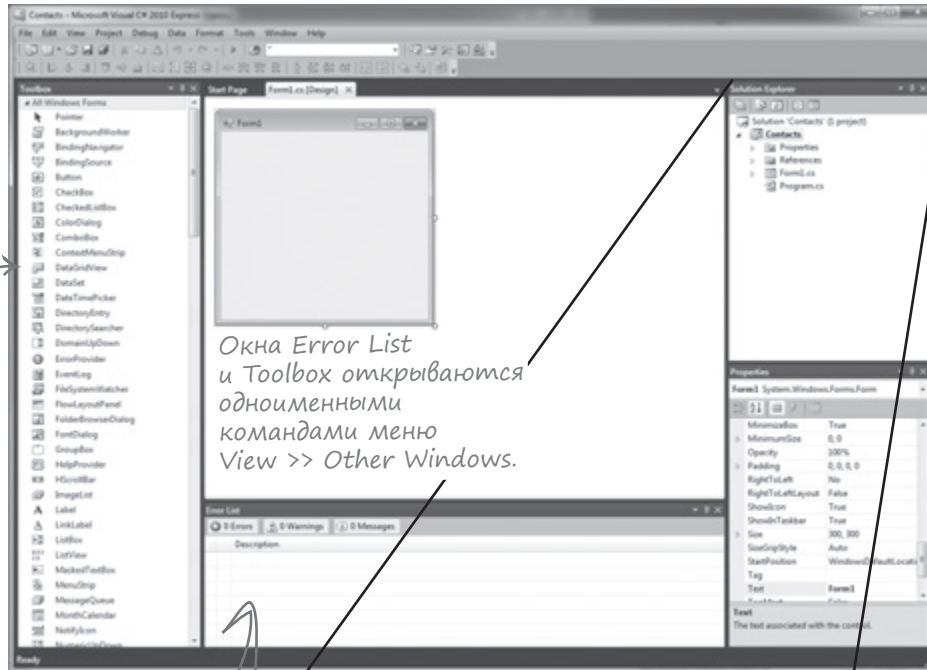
Contacts - Microsoft Visual C# 2010 Express

File Edit View Project Debug Data Format Tools Window Help

Toolbox

All Windows Forms

Pointer
BackgroundWorker
BindingNavigator
BindingSource
Button
CheckBox
CheckedListBox
ColorDialog
ComboBox
ContextMenuStrip
DataGridView
DataSet
DateTimePicker
DirectoryEntry
DirectorySearcher
DomainUpDown
ErrorProvider
EventLog
FileSystemWatcher
FlowLayoutPanel
FolderBrowserDialog
FontDialog
GroupBox
HelpProvider
HScrollBar
ImageList
Label
LinkLabel
ListBox
ListView
MaskedTextBox
MenuStrip
MessageQueue
MonthCalendar
NotifyIcon

Start Page Form1.cs [Design]

Form1

Окна Error List и Toolbox открываются одноименными командами меню View >> Other Windows.

Error List

0 Errors 0 Warnings 0 Messages

Description

Solution Explorer

Solution 'Contacts' (1 project)
Contacts
Properties
References
Form1.cs
Program.cs

Properties

Form1 System.Windows.Forms.Form

| | |
|---|---|
| MinimizeBox | True |
| MinimumSize | 0; 0 |
| Opacity | 100% |
| Padding | 0; 0; 0; 0 |
| RightToLeft | No |
| RightToLeftLayout | False |
| ShowIcon | True |
| ShowInTaskbar | True |
| Size | 300; 300 |
| SizeGripStyle | Auto |
| StartPosition | WindowsDefaultLocatio |
| Tag | |
| Text | Form1 |

Text
The text associated with the control.

Ready